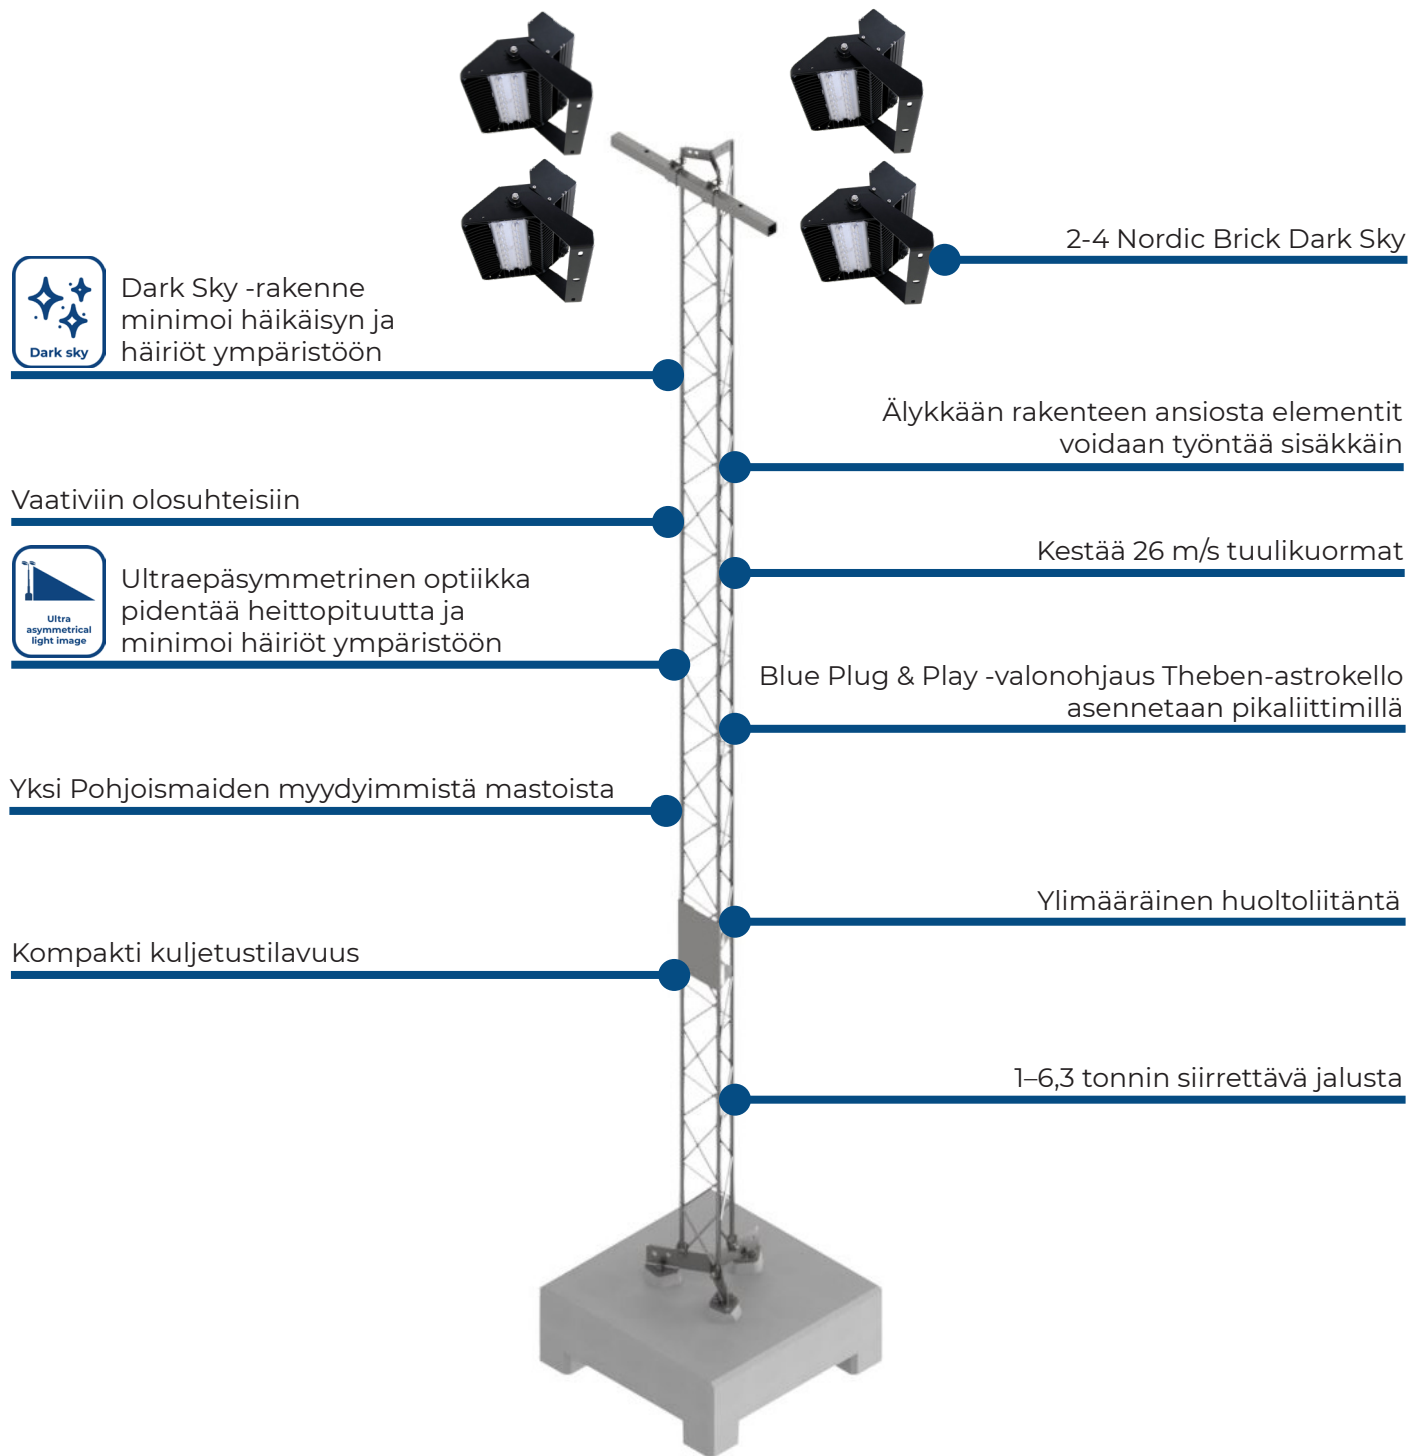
2-4 Nordic Brick Dark Sky

Dark sky

Dark Sky -rakenne minimoi häikäisyn ja häiriöt ympäristöön

Älykkään rakenteen ansiosta elementit voidaan työntää sisäkkäin

Vaativiin olosuhteisiin

Kestää 26 m/s tuulikuormat

Ultra asymmetrical light image

Ultraepäsymmetrinen optiikka pidentää heittopituutta ja minimoi häiriöt ympäristöön

Blue Plug & Play -valonohjaus Theben-astrokello asennetaan pikaliittimillä

Yksi Pohjoismaiden myydyimmistä mastoista

Ylimääräinen huoltoliitäntä

Kompakti kuljetustilavuus

1–6,3 tonnin siirrettävä jalusta